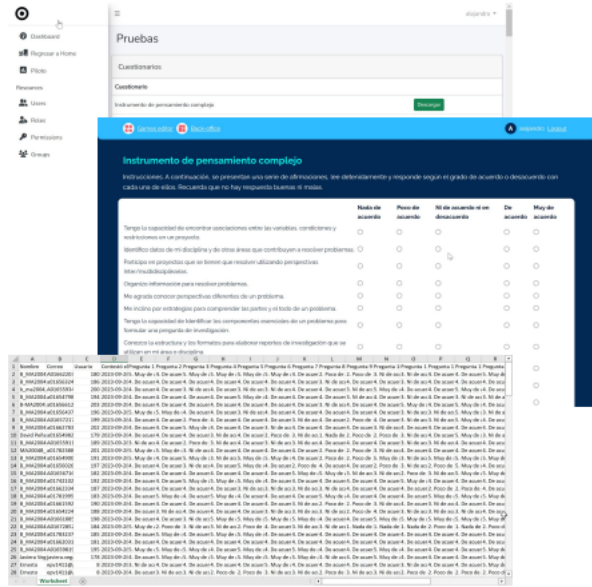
Dashboard
Regresar a Home
Piloto
Recursos
Users
Roles
Permissions
Groups
alejandro
Pruebas
Cuestionarios
Cuestionario
Instrumento de pensamiento complejo
Descargar
Campus digital
Back office
alejandro
Logout
Instrumento de pensamiento complejo
Instrucciones. A continuación, se presentan una serie de afirmaciones, lee detenidamente y responde según el grado de acuerdo o desacuerdo con cada una de ellas. Recuerda que no hay respuesta buenas ni malas.

| | Nada de acuerdo | Poco de acuerdo | Ni de acuerdo ni en desacuerdo | De acuerdo | Muy de acuerdo |
|---|---|---|---|---|---|
| Tengo la capacidad de encontrar asociaciones entre las variables, condiciones y restricciones en un proyecto. | | | | | |
| Identifico datos de mi disciplina y de otras áreas que contribuyen a resolver problemas. | | | | | |
| Participo en proyectos que se tienen que resolver utilizando perspectivas inter/multidisciplinarias. | | | | | |
| Organizo información para resolver problemas. | | | | | |
| Me agrada conocer perspectivas diferentes de un problema. | | | | | |
| Me inclino por estrategias para comprender las partes y el todo de un problema. | | | | | |
| Tengo la capacidad de identificar los componentes esenciales de un problema para formular una pregunta de investigación. | | | | | |
| Conozco la estructura y los formatos para elaborar reportes de investigación que se utilizan en mi área o disciplina. | | | | | |

| | A | B | C | D | E | F | G | H | I | J | K | L | M | N | O | P | Q |
|---|---|---|---|---|---|---|---|---|---|---|---|---|---|---|---|---|---|
| 1 | Nombre | Correo | Usuario | Contenido | Pregunta 1 | Pregunta 2 | Pregunta 3 | Pregunta 4 | Pregunta 5 | Pregunta 6 | Pregunta 7 | Pregunta 8 | Pregunta 9 | Pregunta 10 | Pregunta 11 | Pregunta 12 | Pregunta 13 |

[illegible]
Worksheet